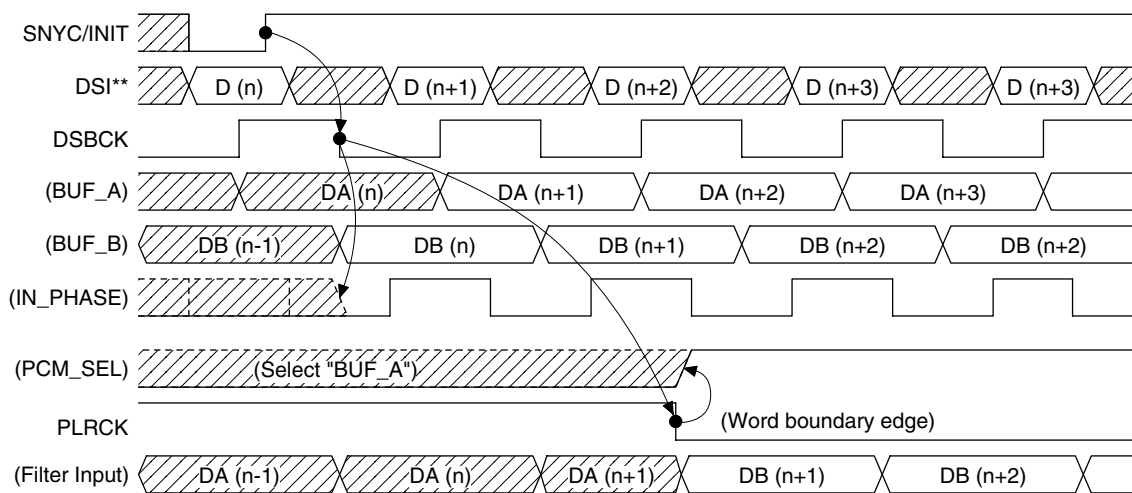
SNYC/INIT

DSI**
D (n)
D (n+1)
D (n+2)
D (n+3)
D (n+3)

DSBCK

(BUF_A)
DA (n)
DA (n+1)
DA (n+2)
DA (n+3)

(BUF_B)
DB (n-1)
DB (n)
DB (n+1)
DB (n+2)
DB (n+2)

(IN_PHASE)

(PCM_SEL)
(Select "BUF_A")

PLRCK
(Word boundary edge)

(Filter Input)
DA (n-1)
DA (n)
DA (n+1)
DB (n+1)
DB (n+2)